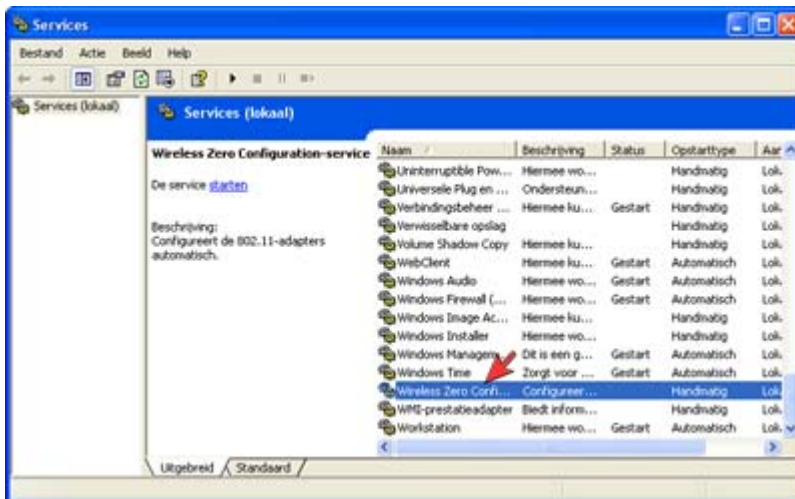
Services

Bestand Actie Beeld Help

Services (lokaal)

Services (lokaal)

Wireless Zero Configuration-service

De service starten

Beschrijving:
Configureert de 802.11-adapters automatisch.

| Naam | Beschrijving | Status | Opstarttype | Aan |
|---|---|---|---|---|
| Uninterruptible Pow... | Hiermee wo... | | Handmatig | Lok |
| Universele Plug en ... | Ondersteun... | | Handmatig | Lok |
| Verbindingsbeheer ... | Hiermee ku... | Gestart | Handmatig | Lok |
| Verwisselbare opslag | | | Handmatig | Lok |
| Volume Shadow Copy | Hiermee ku... | | Handmatig | Lok |
| WebClient | Hiermee ku... | Gestart | Automatisch | Lok |
| Windows Audio | Hiermee wo... | Gestart | Automatisch | Lok |
| Windows Firewall (... | Hiermee wo... | Gestart | Automatisch | Lok |
| Windows Image Ac... | Hiermee ku... | | Handmatig | Lok |
| Windows Installer | Hiermee wo... | | Handmatig | Lok |
| Windows Managem... | Dit is een g... | Gestart | Automatisch | Lok |
| Windows Time | Zorgt voor ... | Gestart | Automatisch | Lok |
| Wireless Zero Confi... | Configureer... | | Handmatig | Lok |
| WMI-prestatieadapter | Biedt inform... | | Handmatig | Lok |
| Workstation | Hiermee wo... | Gestart | Automatisch | Lok |

Uitgebreid Standaard